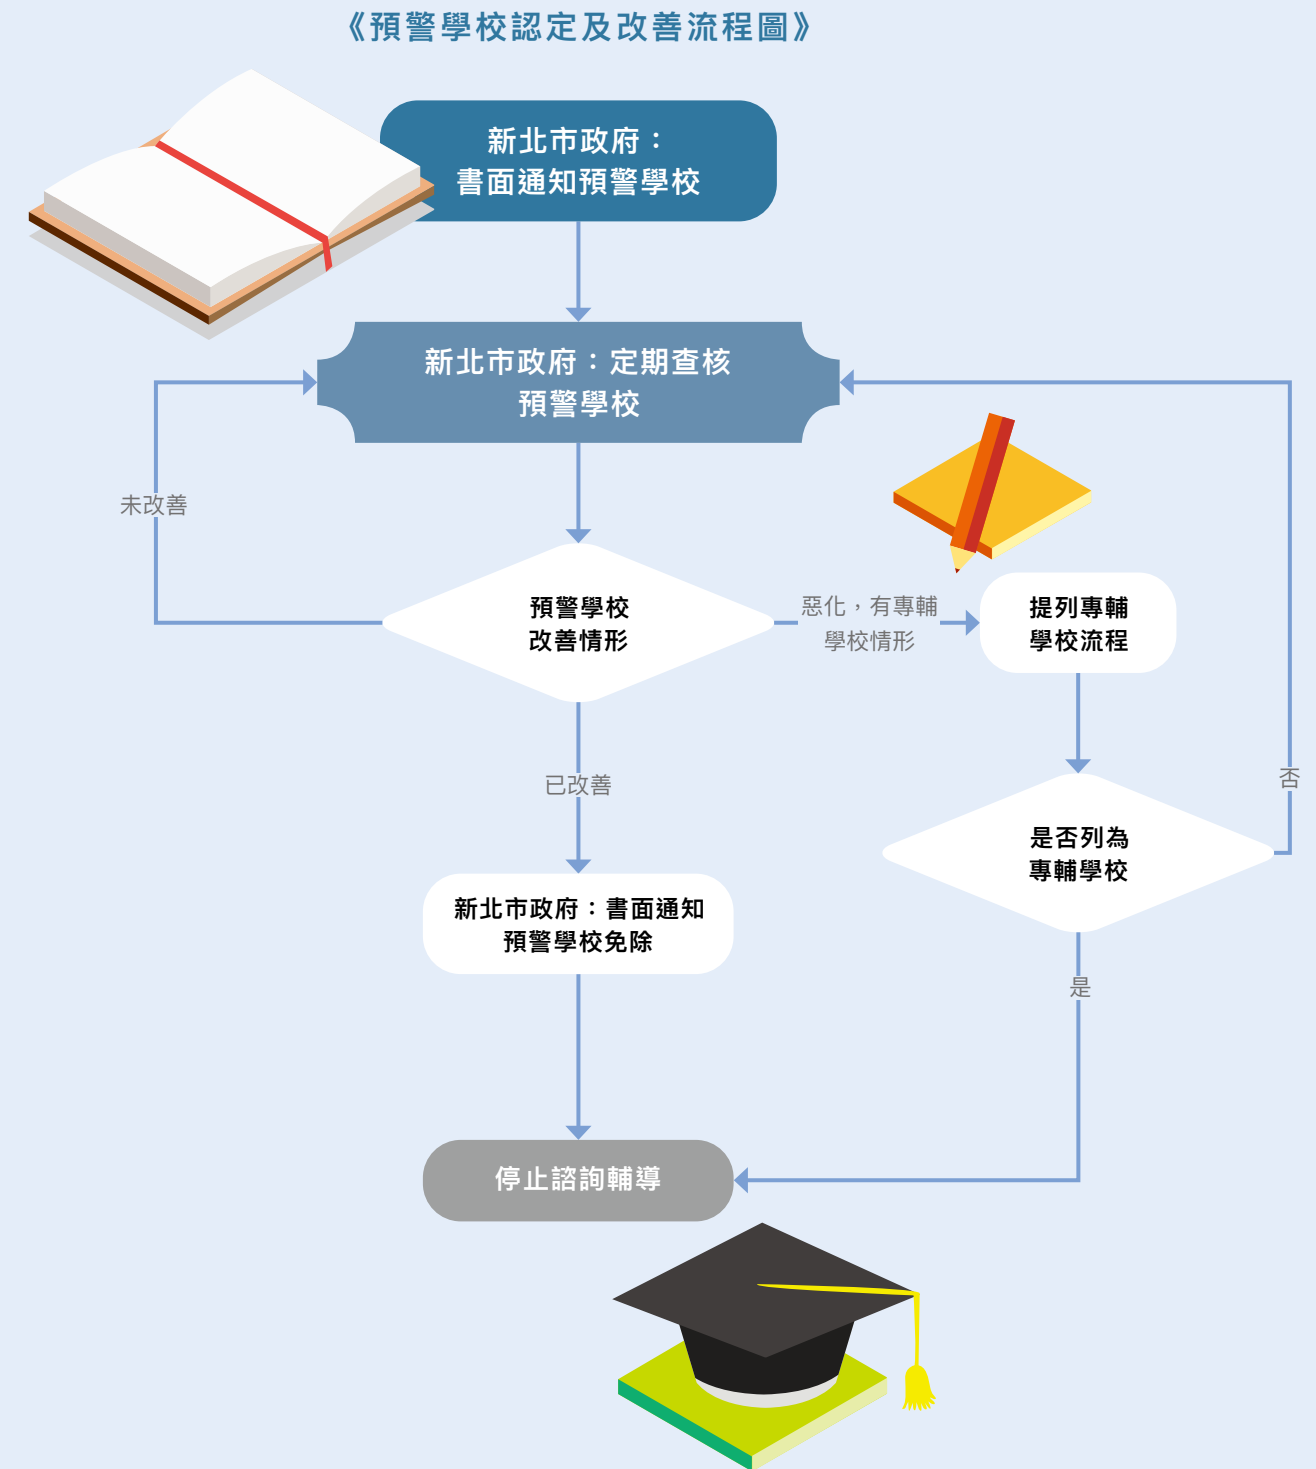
《預警學校認定及改善流程圖》

新北市政府：
書面通知預警學校

新北市政府：定期查核
預警學校

未改善

預警學校
改善情形

惡化，有專輔
學校情形

提列專輔
學校流程

已改善

是否列為
專輔學校

否

新北市政府：書面通知
預警學校免除

是

停止諮詢輔導